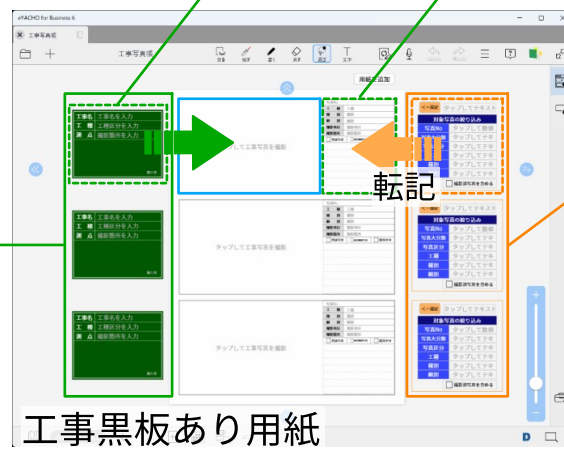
eYACHO for Business 6

工事写真帳

工事写真帳

用紙を追加

工事名 工事名を入力
工 種 工種区分を入力
測 点 撮影箇所を入力

タップして工事写真を撮影

転記

対象写真の絞り込み
写真No
写真大分類
写真区分
工種
種別
細別

撮影済写真を含める

タップしてテキスト

工事名 工事名を入力
工 種 工種区分を入力
測 点 撮影箇所を入力

タップして工事写真を撮影

工事名 工事名を入力
工 種 工種区分を入力
測 点 撮影箇所を入力

タップして工事写真を撮影

工事黒板あり用紙